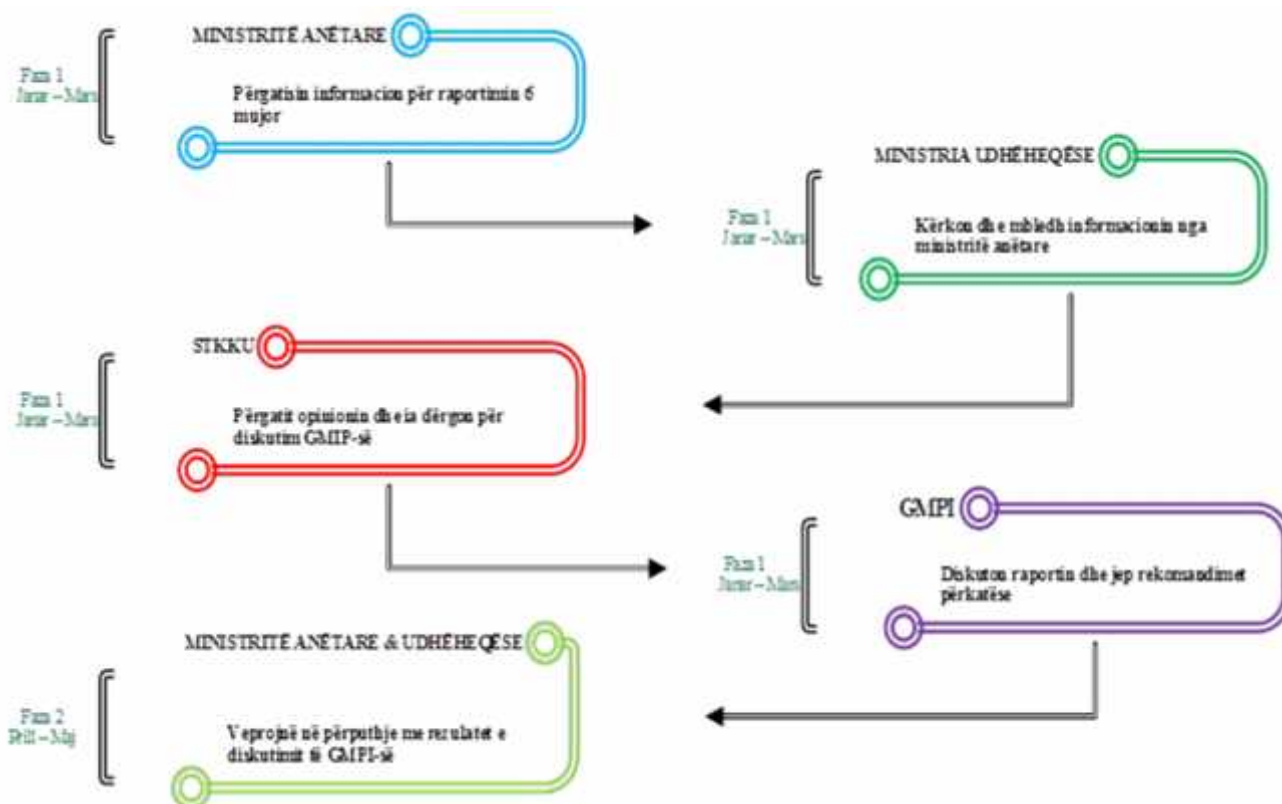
Faza 1
Janar – Mars

MINISTRITË ANËTARE

Përgatisin informacion për raportimin 6 mujor

Faza 1
Janar – Mars

MINISTRIA UDHËHEQËSE

Kërkon dhe mbledh informacionin nga ministritë anëtare

Faza 1
Janar – Mars

STKKU

Përgatit opinionin dhe ia dërgon për diskutim GMIP-së

Faza 1
Janar – Mars

GMPI

Diskuton raportin dhe jep rekomandimet përkatëse

Faza 2
Prill – Maj

MINISTRITË ANËTARE & UDHËHEQËSE

Veprojnë në përputhje me rezultatet e diskutimit të GMPI-së